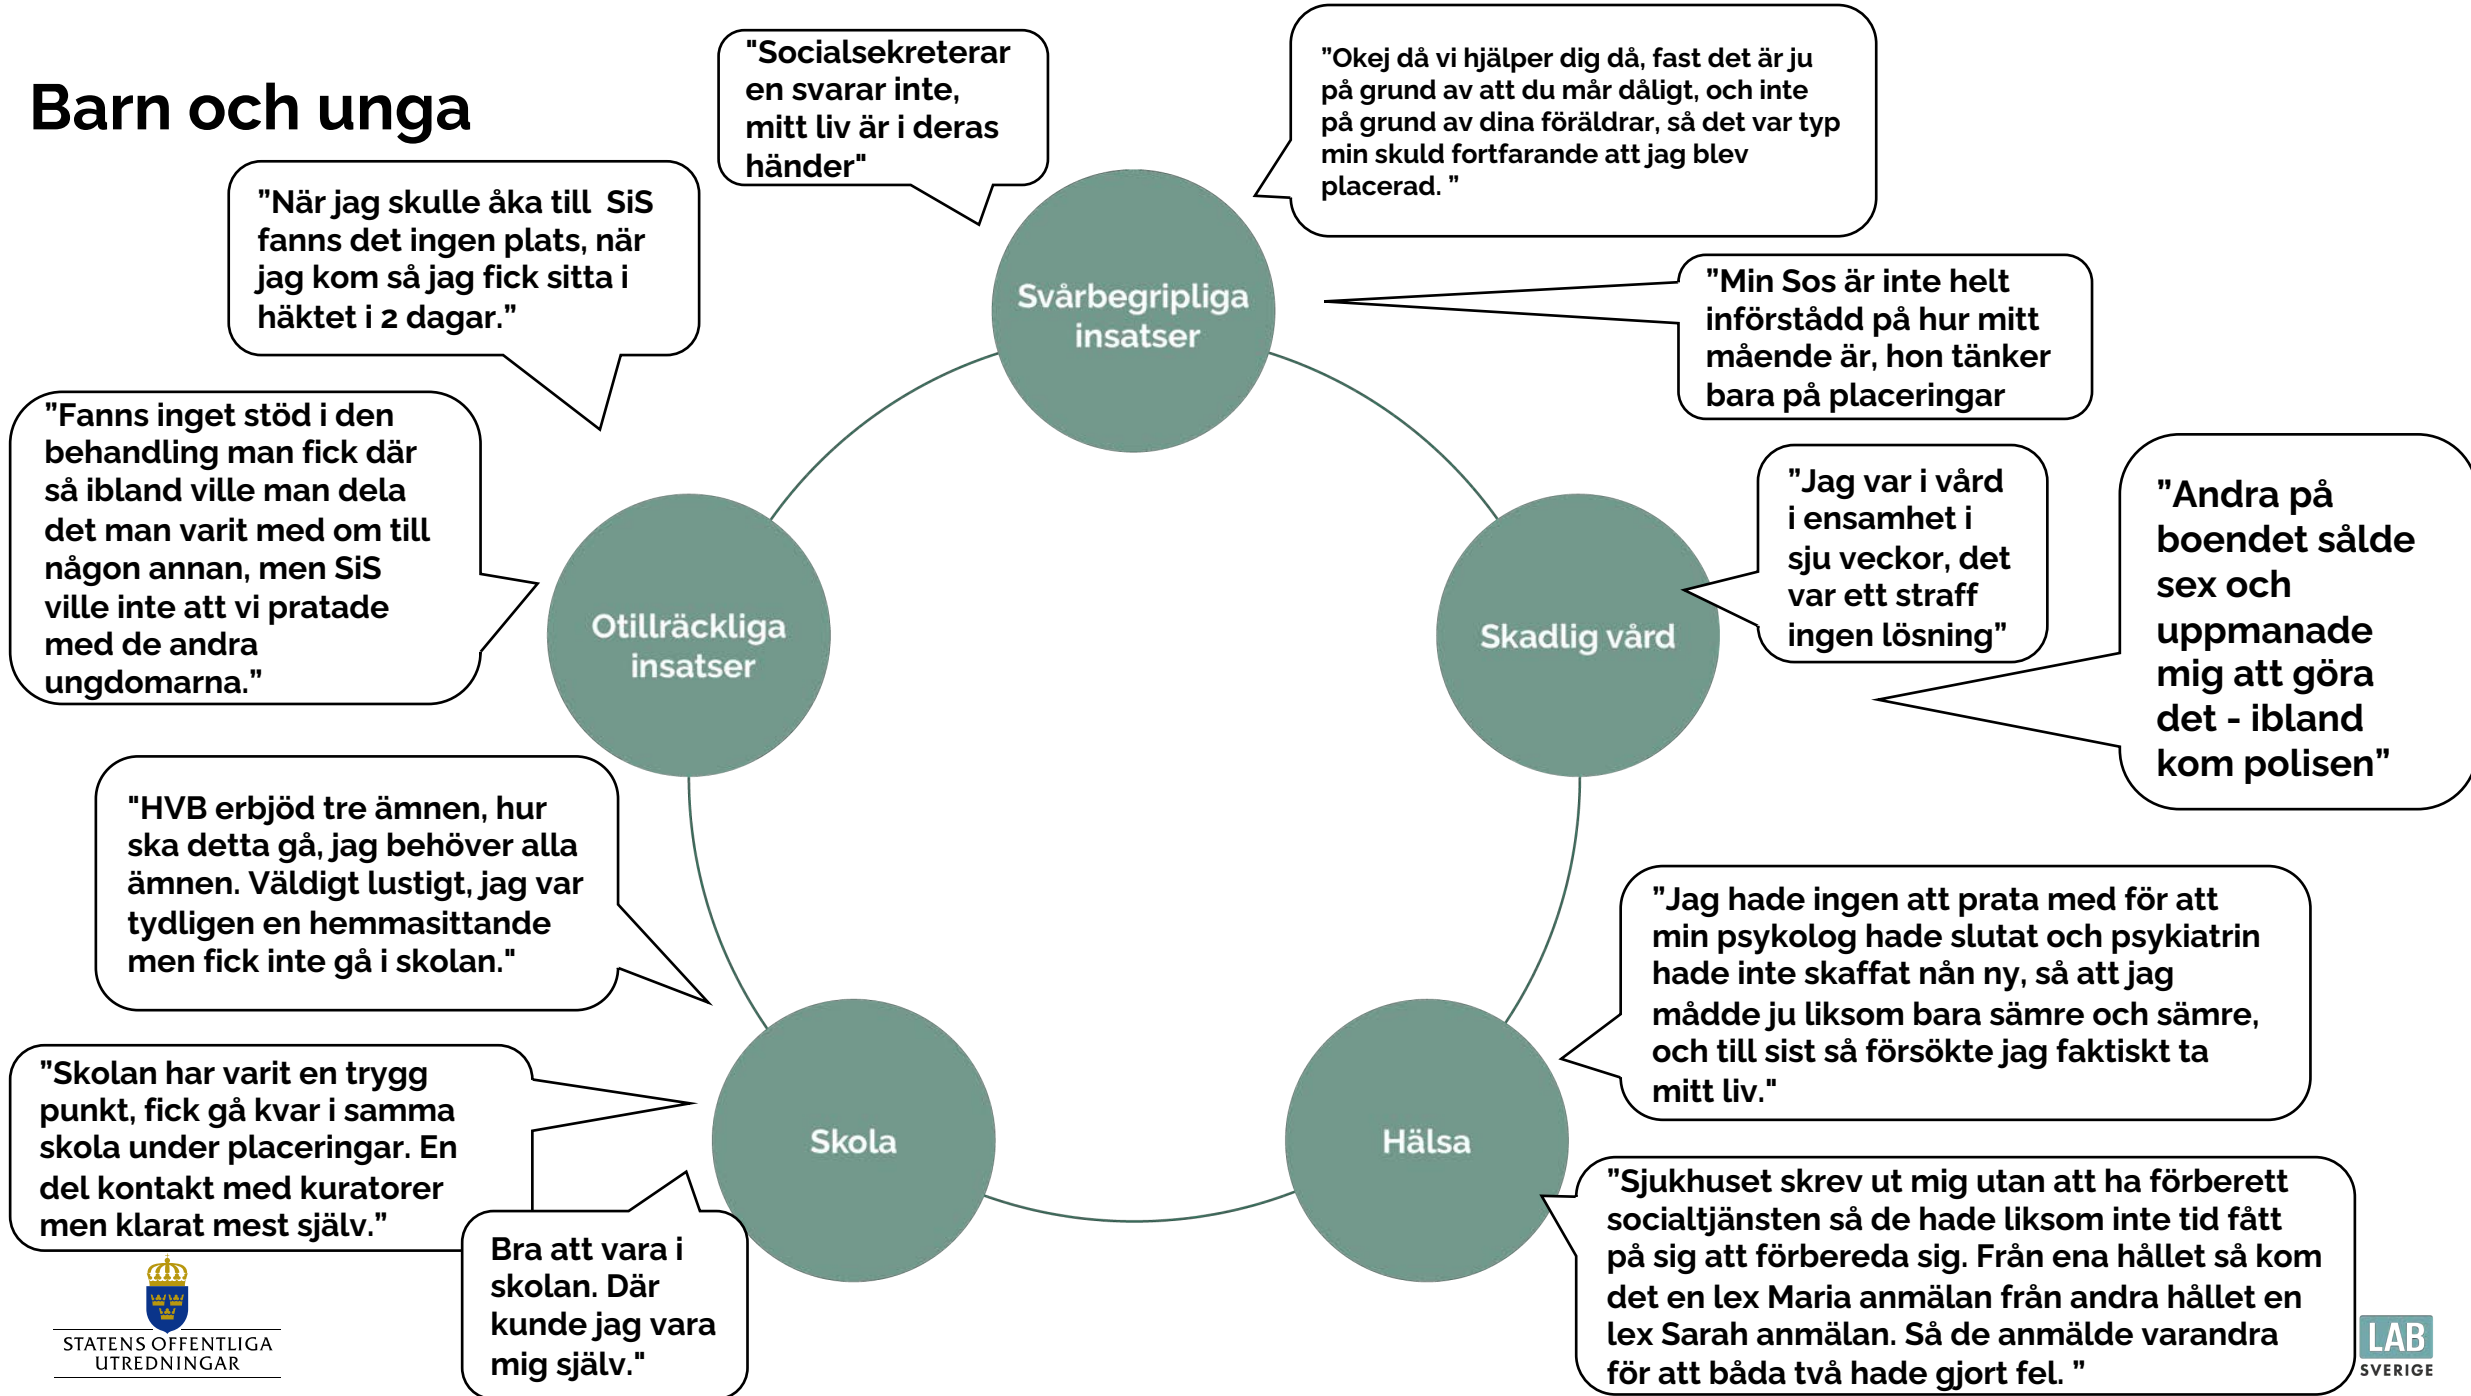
Barn och unga

"Socialsekreterar en svarar inte, mitt liv är i deras händer"

"Okej då vi hjälper dig då, fast det är ju på grund av att du mår dåligt, och inte på grund av dina föräldrar, så det var typ min skuld fortfarande att jag blev placerad. "

"När jag skulle åka till SiS fanns det ingen plats, när jag kom så jag fick sitta i häktet i 2 dagar."

Svårbegripliga insatser

"Min Sos är inte helt införstådd på hur mitt mående är, hon tänker bara på placeringar

"Fanns inget stöd i den behandling man fick där så ibland ville man dela det man varit med om till någon annan, men SiS ville inte att vi pratade med de andra ungdomarna."

Otillräckliga insatser

"Jag var i vård i ensamhet i sju veckor, det var ett straff ingen lösning"

Skadlig vård

"Andra på boendet sålde sex och uppmanade mig att göra det - ibland kom polisen"

"HVB erbjöd tre ämnen, hur ska detta gå, jag behöver alla ämnen. Väldigt lustigt, jag var tydligen en hemmasittande men fick inte gå i skolan."

"Jag hade ingen att prata med för att min psykolog hade slutat och psykiatrin hade inte skaffat nån ny, så att jag mådde ju liksom bara sämre och sämre, och till sist så försökte jag faktiskt ta mitt liv."

"Skolan har varit en trygg punkt, fick gå kvar i samma skola under placeringar. En del kontakt med kuratorer men klarat mest själv."

Skola

Hälsa

Bra att vara i skolan. Där kunde jag vara mig själv."

"Sjukhuset skrev ut mig utan att ha förberett socialtjänsten så de hade liksom inte tid fått på sig att förbereda sig. Från ena hållet så kom det en lex Maria anmälan från andra hållet en lex Sarah anmälan. Så de anmälde varandra för att båda två hade gjort fel. "

STATENS OFFENTLIGA UTREDNINGAR

LAB SVERIGE